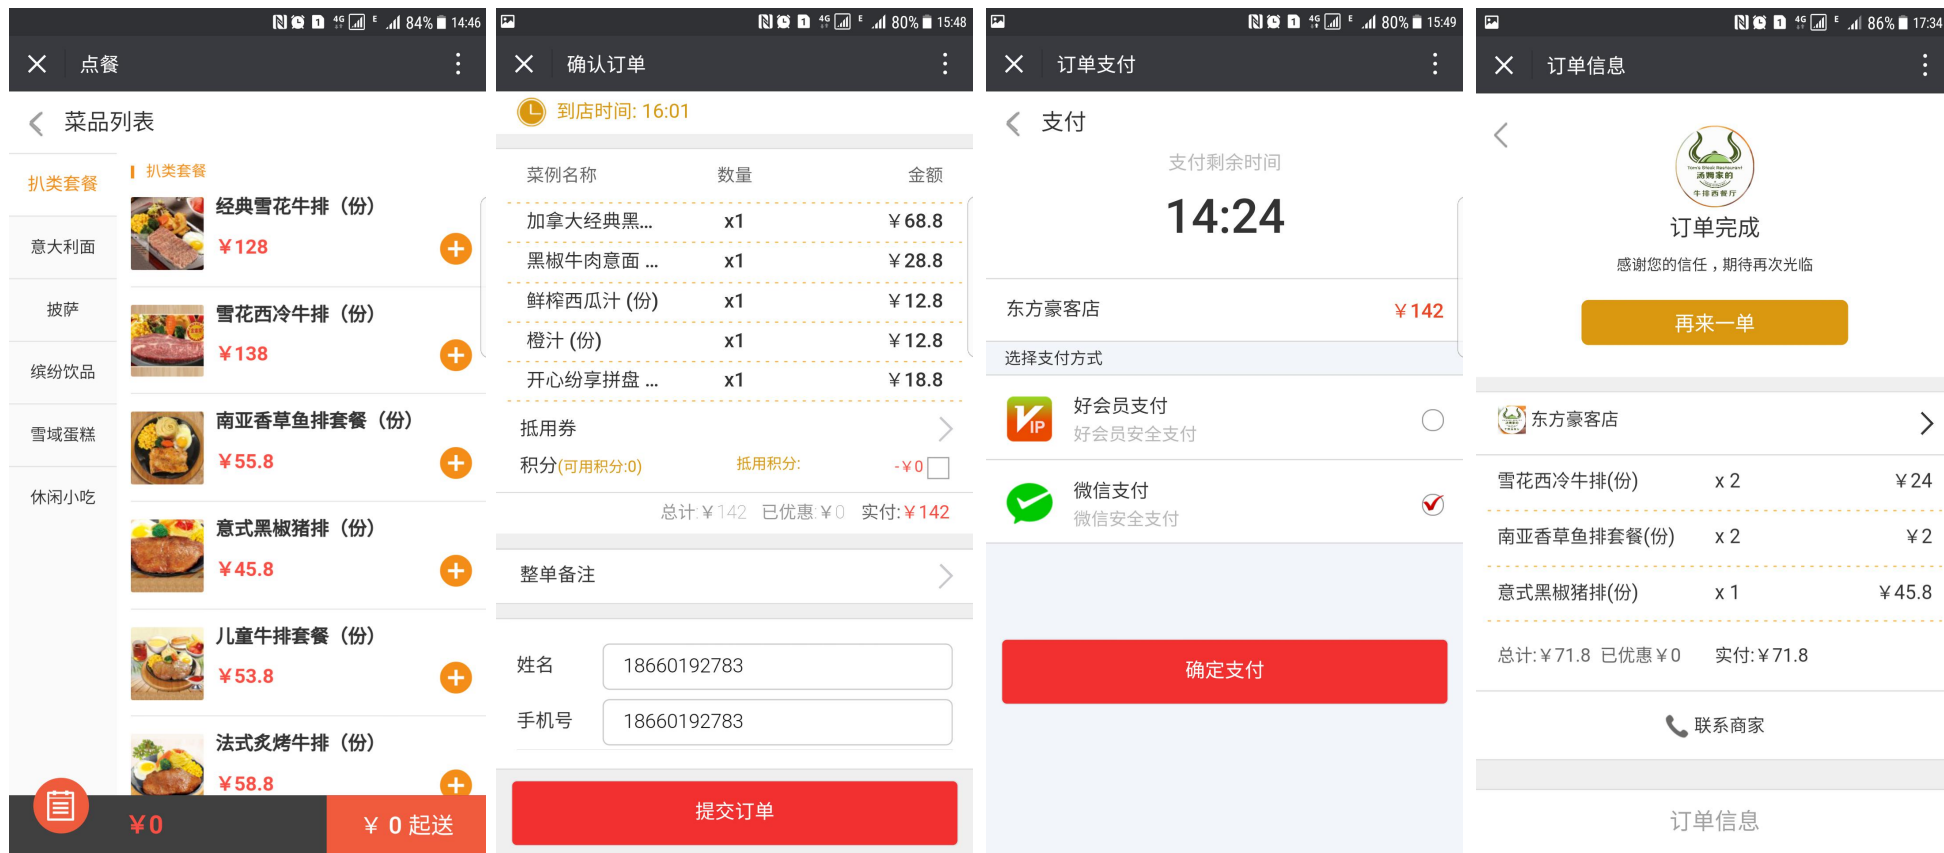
84% 14:46
点餐
菜品列表
扒类套餐
扒类套餐
意大利面
披萨
缤纷饮品
雪域蛋糕
休闲小吃
经典雪花牛排（份）
￥128
雪花西冷牛排（份）
￥138
南亚香草鱼排套餐（份）
￥55.8
意式黑椒猪排（份）
￥45.8
儿童牛排套餐（份）
￥53.8
法式炙烤牛排（份）
￥58.8
￥0
￥ 0 起送

80% 15:48
确认订单
到店时间: 16:01

| 菜例名称 | 数量 | 金额 |
|---|---|---|
| 加拿大经典黑... | x1 | ￥68.8 |
| 黑椒牛肉意面 ... | x1 | ￥28.8 |
| 鲜榨西瓜汁 (份) | x1 | ￥12.8 |
| 橙汁 (份) | x1 | ￥12.8 |
| 开心纷享拼盘 ... | x1 | ￥18.8 |

抵用券
积分(可用积分:0) 抵用积分: -￥0
总计:￥142 已优惠:￥0 实付:￥142
整单备注
姓名 18660192783
手机号 18660192783
提交订单

80% 15:49
订单支付
支付
支付剩余时间
14:24
东方豪客店 ￥142
选择支付方式
好会员支付
好会员安全支付
微信支付
微信安全支付
确定支付

86% 17:34
订单信息
订单完成
感谢您的信任，期待再次光临
再来一单
东方豪客店
雪花西冷牛排(份) x 2 ￥24
南亚香草鱼排套餐(份) x 2 ￥2
意式黑椒猪排(份) x 1 ￥45.8
总计:￥71.8 已优惠￥0 实付:￥71.8
联系商家
订单信息